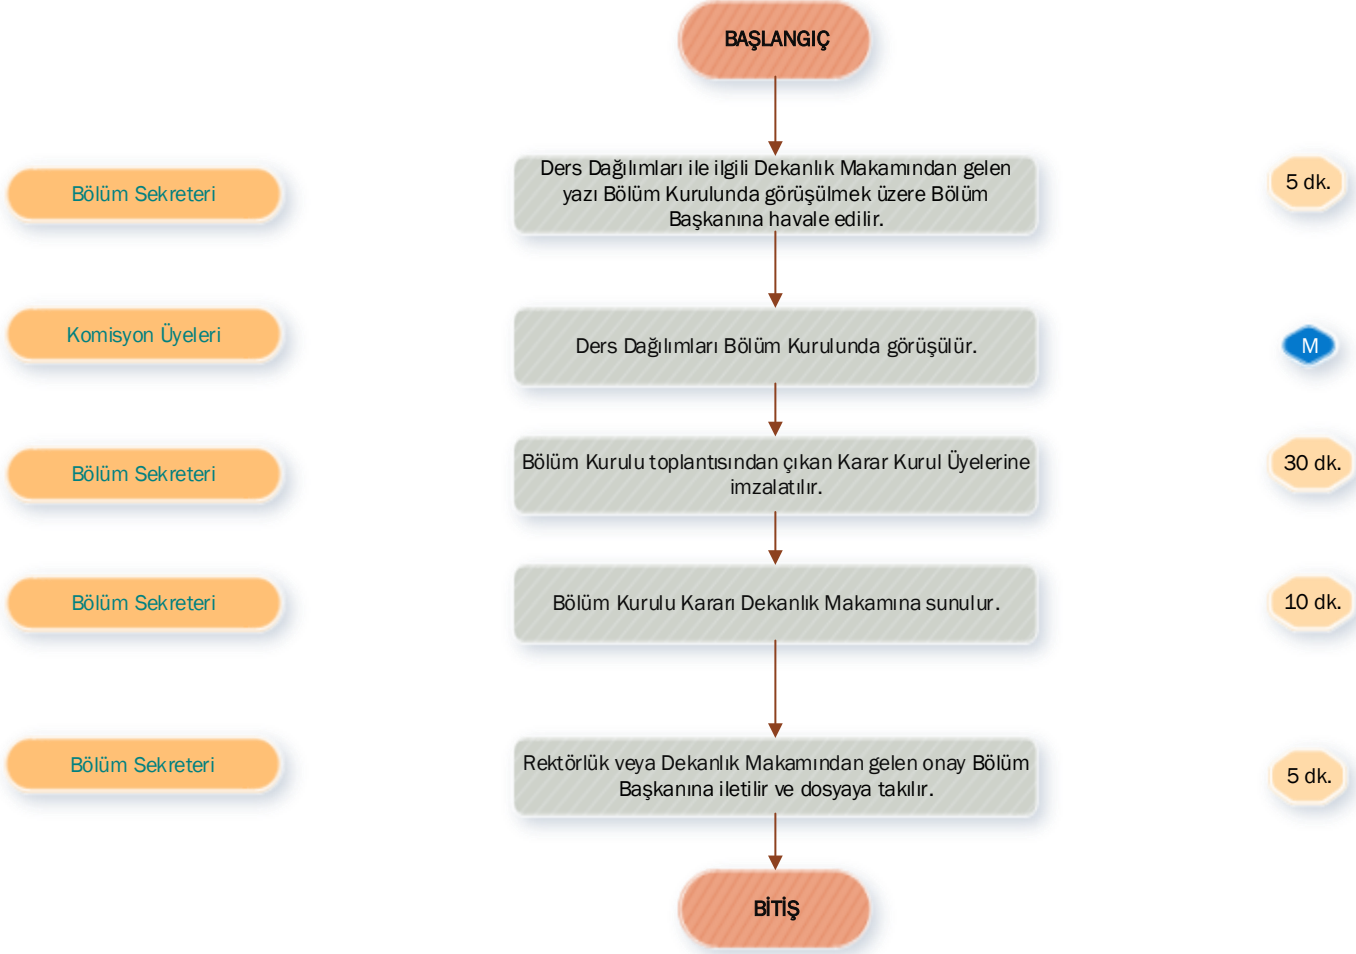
BAŞLANGIÇ

Bölüm Sekreteri

Ders Dağılımları ile ilgili Dekanlık Makamından gelen yazı Bölüm Kurulunda görüşülmek üzere Bölüm Başkanına havale edilir.

5 dk.

Komisyon Üyeleri

Ders Dağılımları Bölüm Kurulunda görüşülür.

M

Bölüm Sekreteri

Bölüm Kurulu toplantısından çıkan Karar Kurul Üyelerine imzalatılır.

30 dk.

Bölüm Sekreteri

Bölüm Kurulu Kararı Dekanlık Makamına sunulur.

10 dk.

Bölüm Sekreteri

Rektörlük veya Dekanlık Makamından gelen onay Bölüm Başkanına iletilir ve dosyaya takılır.

5 dk.

BİTİŞ